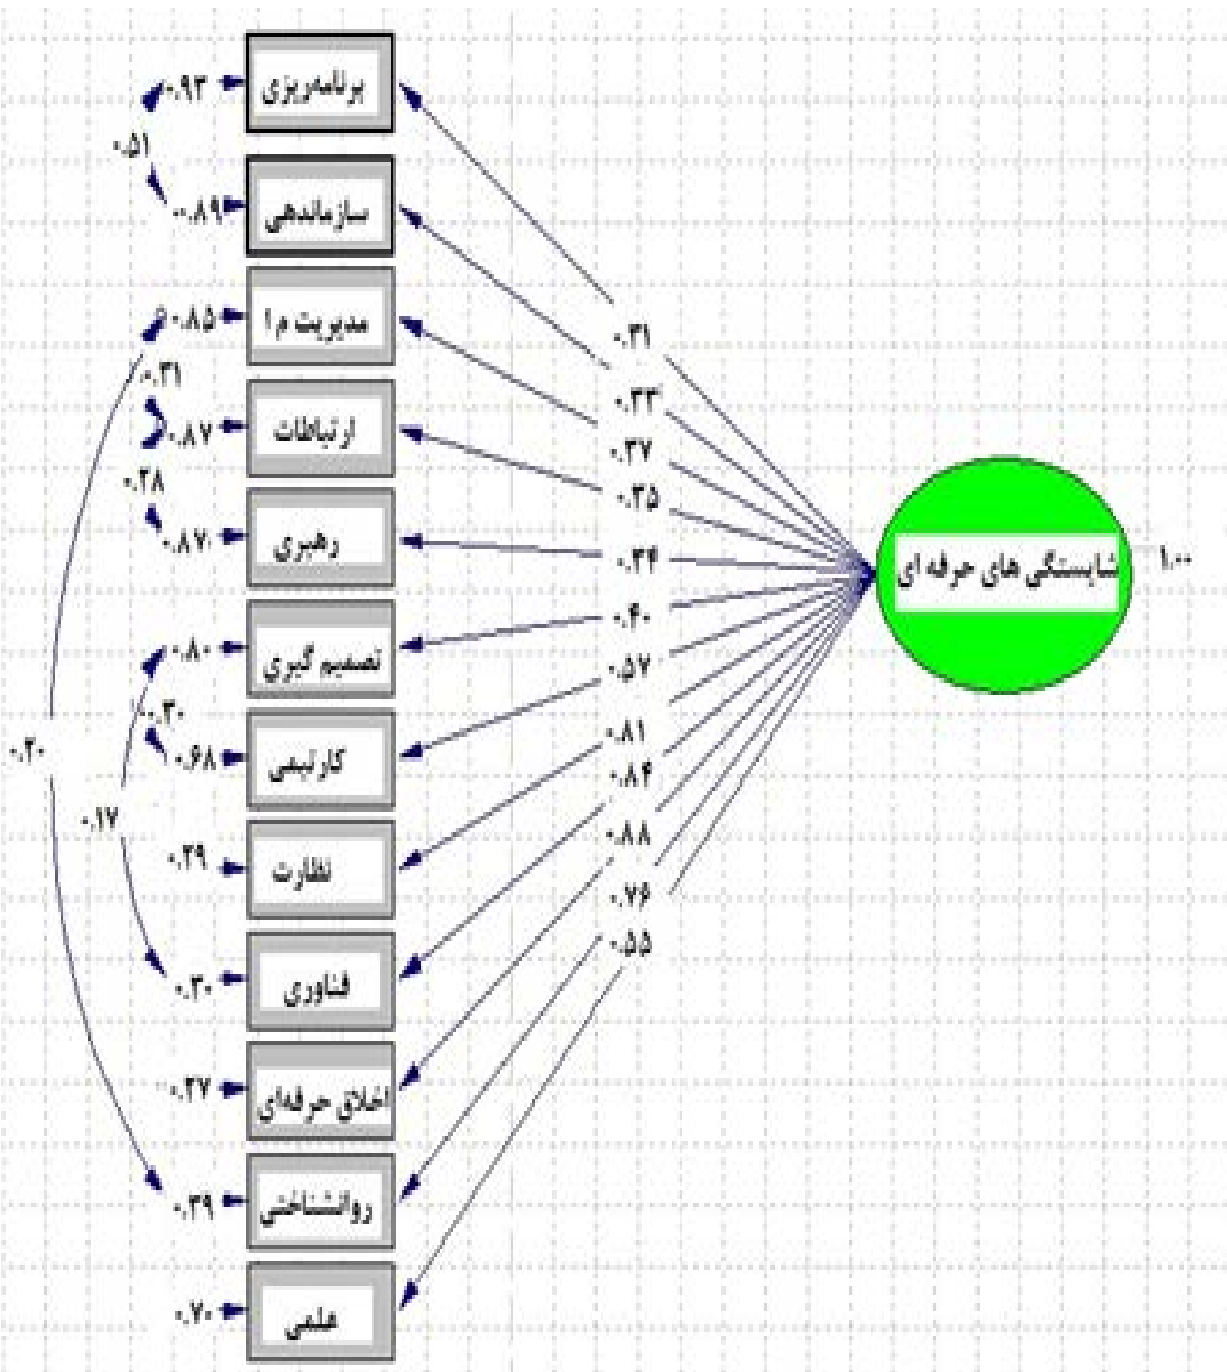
برنامه‌ریزی
۰.۹۳
۰.۵۱
سازماندهی
۰.۸۹
مدیریت م ا
۰.۸۵
۰.۳۱
ارتباطات
۰.۸۷
۰.۲۸
رهبری
۰.۸۷
تصمیم گیری
۰.۸۰
۰.۳۰
کارتیمی
۰.۶۸
۰.۲۰
۰.۱۷
نظارت
۰.۲۹
فناوری
۰.۳۰
اخلاق حرفه‌ای
۰.۲۷
روانشناختی
۰.۳۹
علمی
۰.۷۰
۰.۳۱
۰.۳۳
۰.۳۷
۰.۳۵
۰.۳۴
۰.۴۰
۰.۵۷
۰.۸۱
۰.۸۴
۰.۸۸
۰.۷۶
۰.۵۵
شایستگی های حرفه ای
۱.۰۰